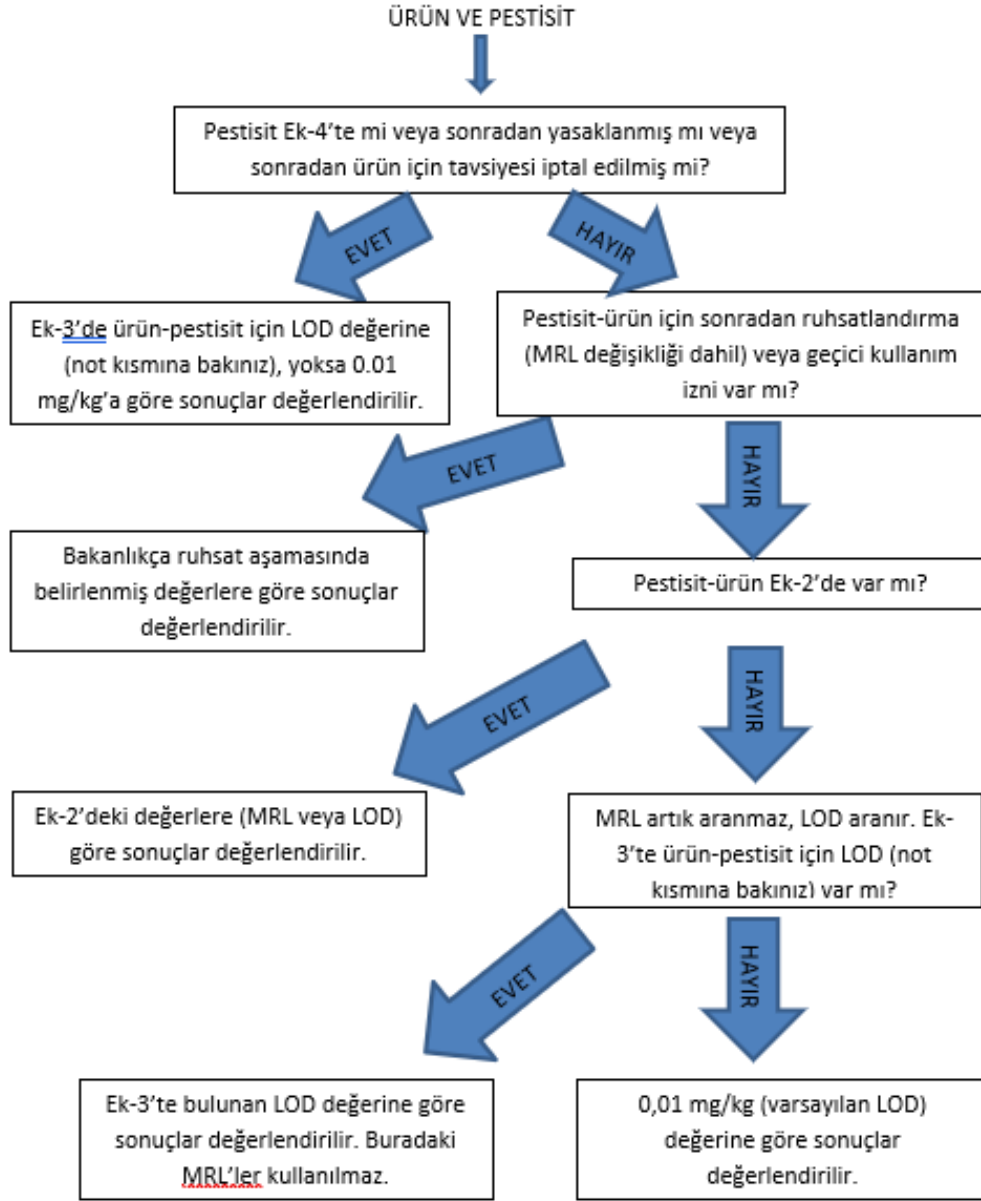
ÜRÜN VE PESTİSİT

Pestisit Ek-4'te mi veya sonradan yasaklanmış mı veya sonradan ürün için tavsiyesi iptal edilmiş mi?

EVET

HAYIR

Ek-3'de ürün-pestisit için LOD değerine (not kısmına bakınız), yoksa 0.01 mg/kg'a göre sonuçlar değerlendirilir.

Pestisit-ürün için sonradan ruhsatlandırma (MRL değişikliği dahil) veya geçici kullanım izni var mı?

EVET

HAYIR

Bakanlıkça ruhsat aşamasında belirlenmiş değerlere göre sonuçlar değerlendirilir.

Pestisit-ürün Ek-2'de var mı?

EVET

HAYIR

Ek-2'deki değerlere (MRL veya LOD) göre sonuçlar değerlendirilir.

MRL artık aranmaz, LOD aranır. Ek-3'te ürün-pestisit için LOD (not kısmına bakınız) var mı?

EVET

HAYIR

Ek-3'te bulunan LOD değerine göre sonuçlar değerlendirilir. Buradaki MRL'ler kullanılmaz.

0,01 mg/kg (varsayılan LOD) değerine göre sonuçlar değerlendirilir.